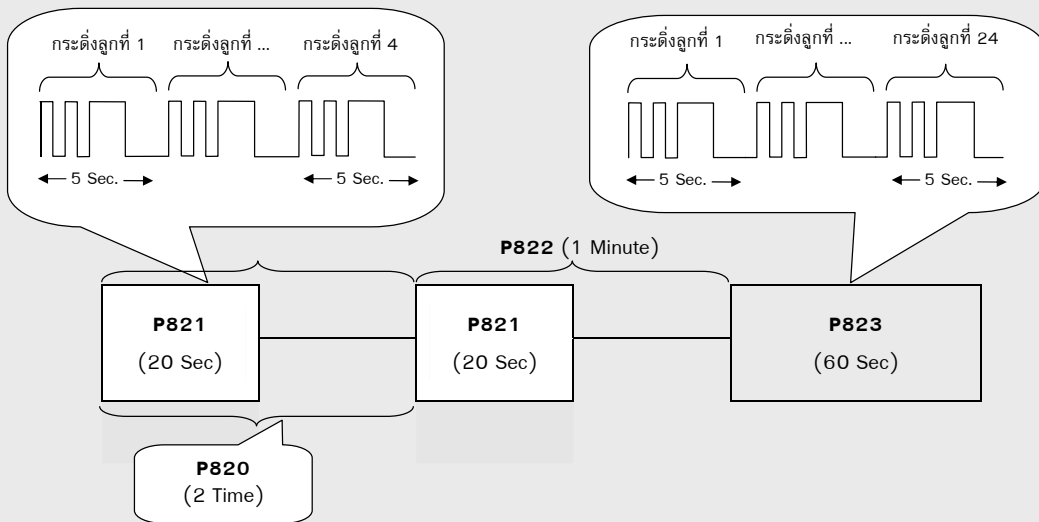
กระดิ่งลูกที่ 1 กระดิ่งลูกที่ ... กระดิ่งลูกที่ 4

← 5 Sec. → ← 5 Sec. →

กระดิ่งลูกที่ 1 กระดิ่งลูกที่ ... กระดิ่งลูกที่ 24

← 5 Sec. → ← 5 Sec. →

P822 (1 Minute)

P821
(20 Sec)

P821
(20 Sec)

P823
(60 Sec)

P820
(2 Time)